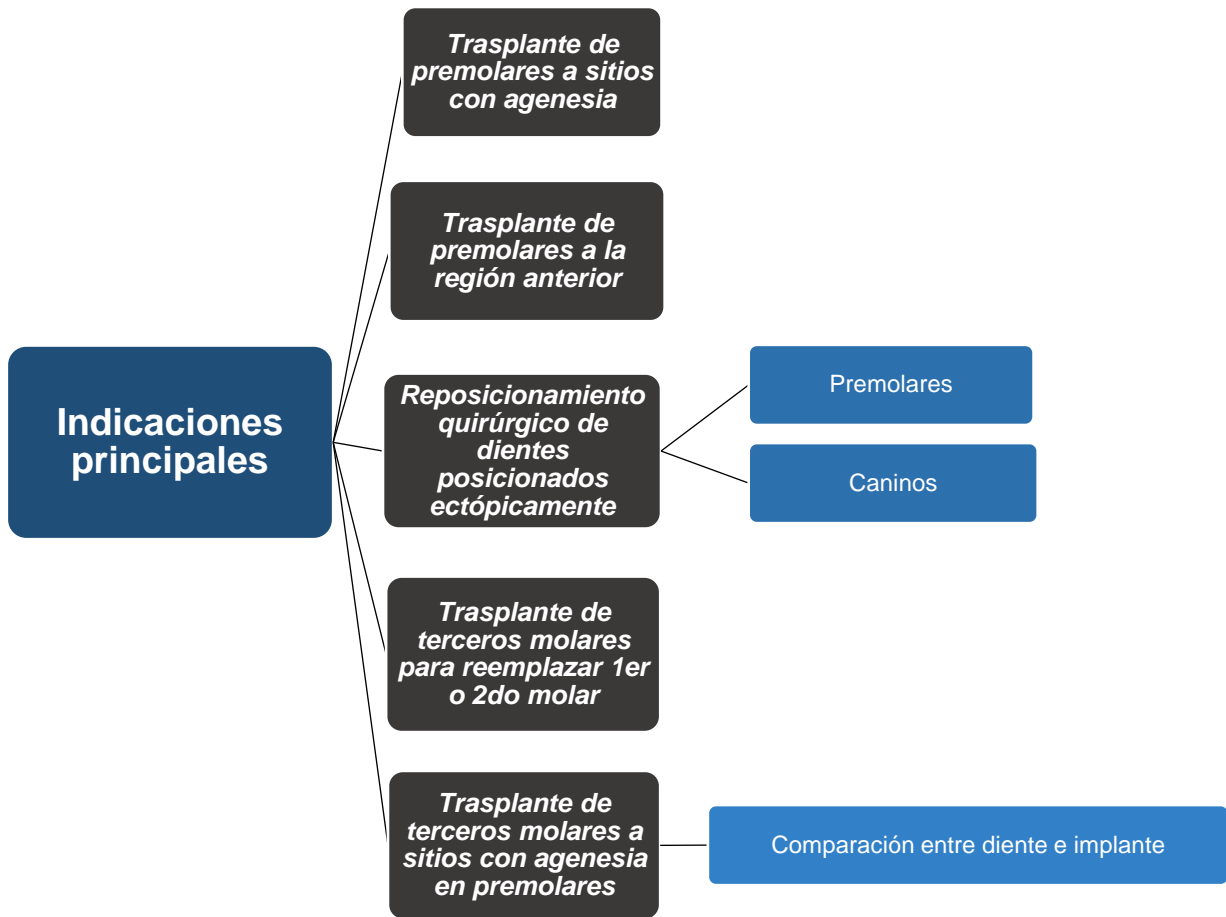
Indicaciones principales

Trasplante de premolares a sitios con agenesia

Trasplante de premolares a la región anterior

Reposicionamiento quirúrgico de dientes posicionados ectópicamente

Premolares

Caninos

Trasplante de terceros molares para reemplazar 1er o 2do molar

Trasplante de terceros molares a sitios con agenesia en premolares

Comparación entre diente e implante